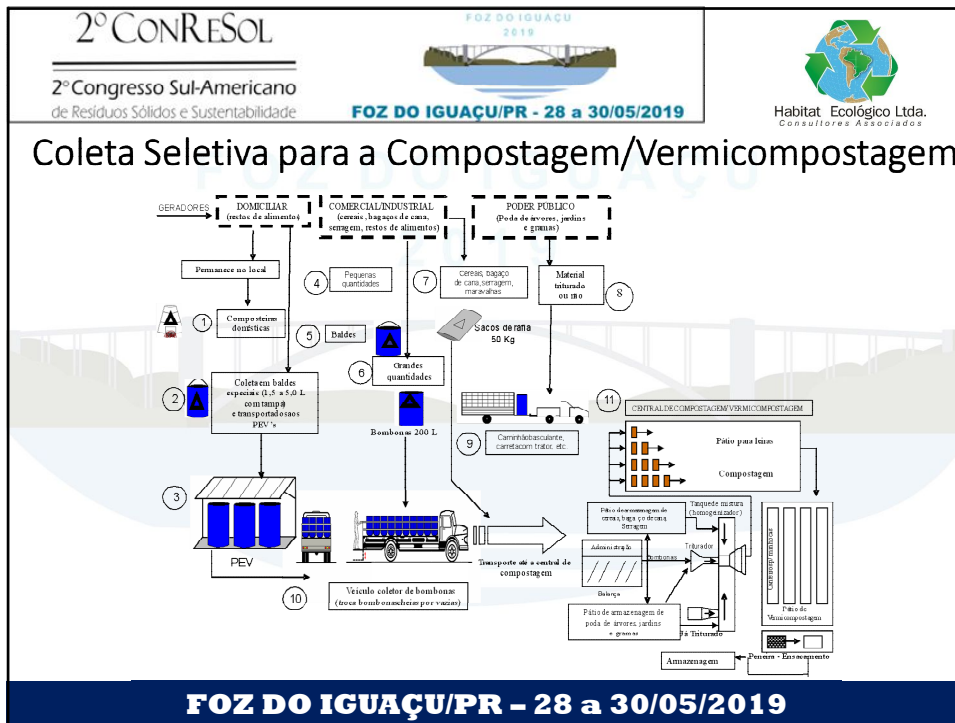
2º CONRESOL

2º Congresso Sul-Americano de Resíduos Sólidos e Sustentabilidade

FOZ DO IGUAÇU 2019

FOZ DO IGUAÇU/PR - 28 a 30/05/2019

Habitat Ecológico Ltda.
Consultores Associados

Coleta Seletiva para a Compostagem/Vermicompostagem

GERADORES

DOMICILIAR (restos de alimentos)

COMERCIAL/INDUSTRIAL (cereais, bagaços de cana, serragem, restos de alimentos)

PODER PÚBLICO (Poda de árvores, jardins e gramas)

Permanece no local

4 Pequenas quantidades

7 Cereas, bagaço de cana, serragem, maravalhas

Material triturado ou no 8

1 Composteiras domésticas

5 Baldes

Sacos de ráfia 50 Kg

6 Grandes quantidades

2 Coleta em baldes especiais (1,5 a 5,0 L com tampa) e transportados aos PEV's

Bombonas 200 L

11 CENTRAL DE COMPOSTAGEM/VERMICOMPOSTAGEM

9 Caminhão basculante, carreta com trator, etc.

Pátio para leiras

Compostagem

3

PEV

Transporte até a central de compostagem

Pátio de armazenagem de cereais, bagaço de cana, Serragem

Tanque de mistura (homogenizador)

Administração

Bombonas

Triturador

Pátio de Vermicompostagem

Balança

10 Veículo coletor de bombonas (troca bombonas cheias por vazias)

Pátio de armazenagem de poda de árvores, jardins e gramas

Já Triturado

Armazenagem

Peneira - Ensacamento

FOZ DO IGUAÇU/PR – 28 a 30/05/2019